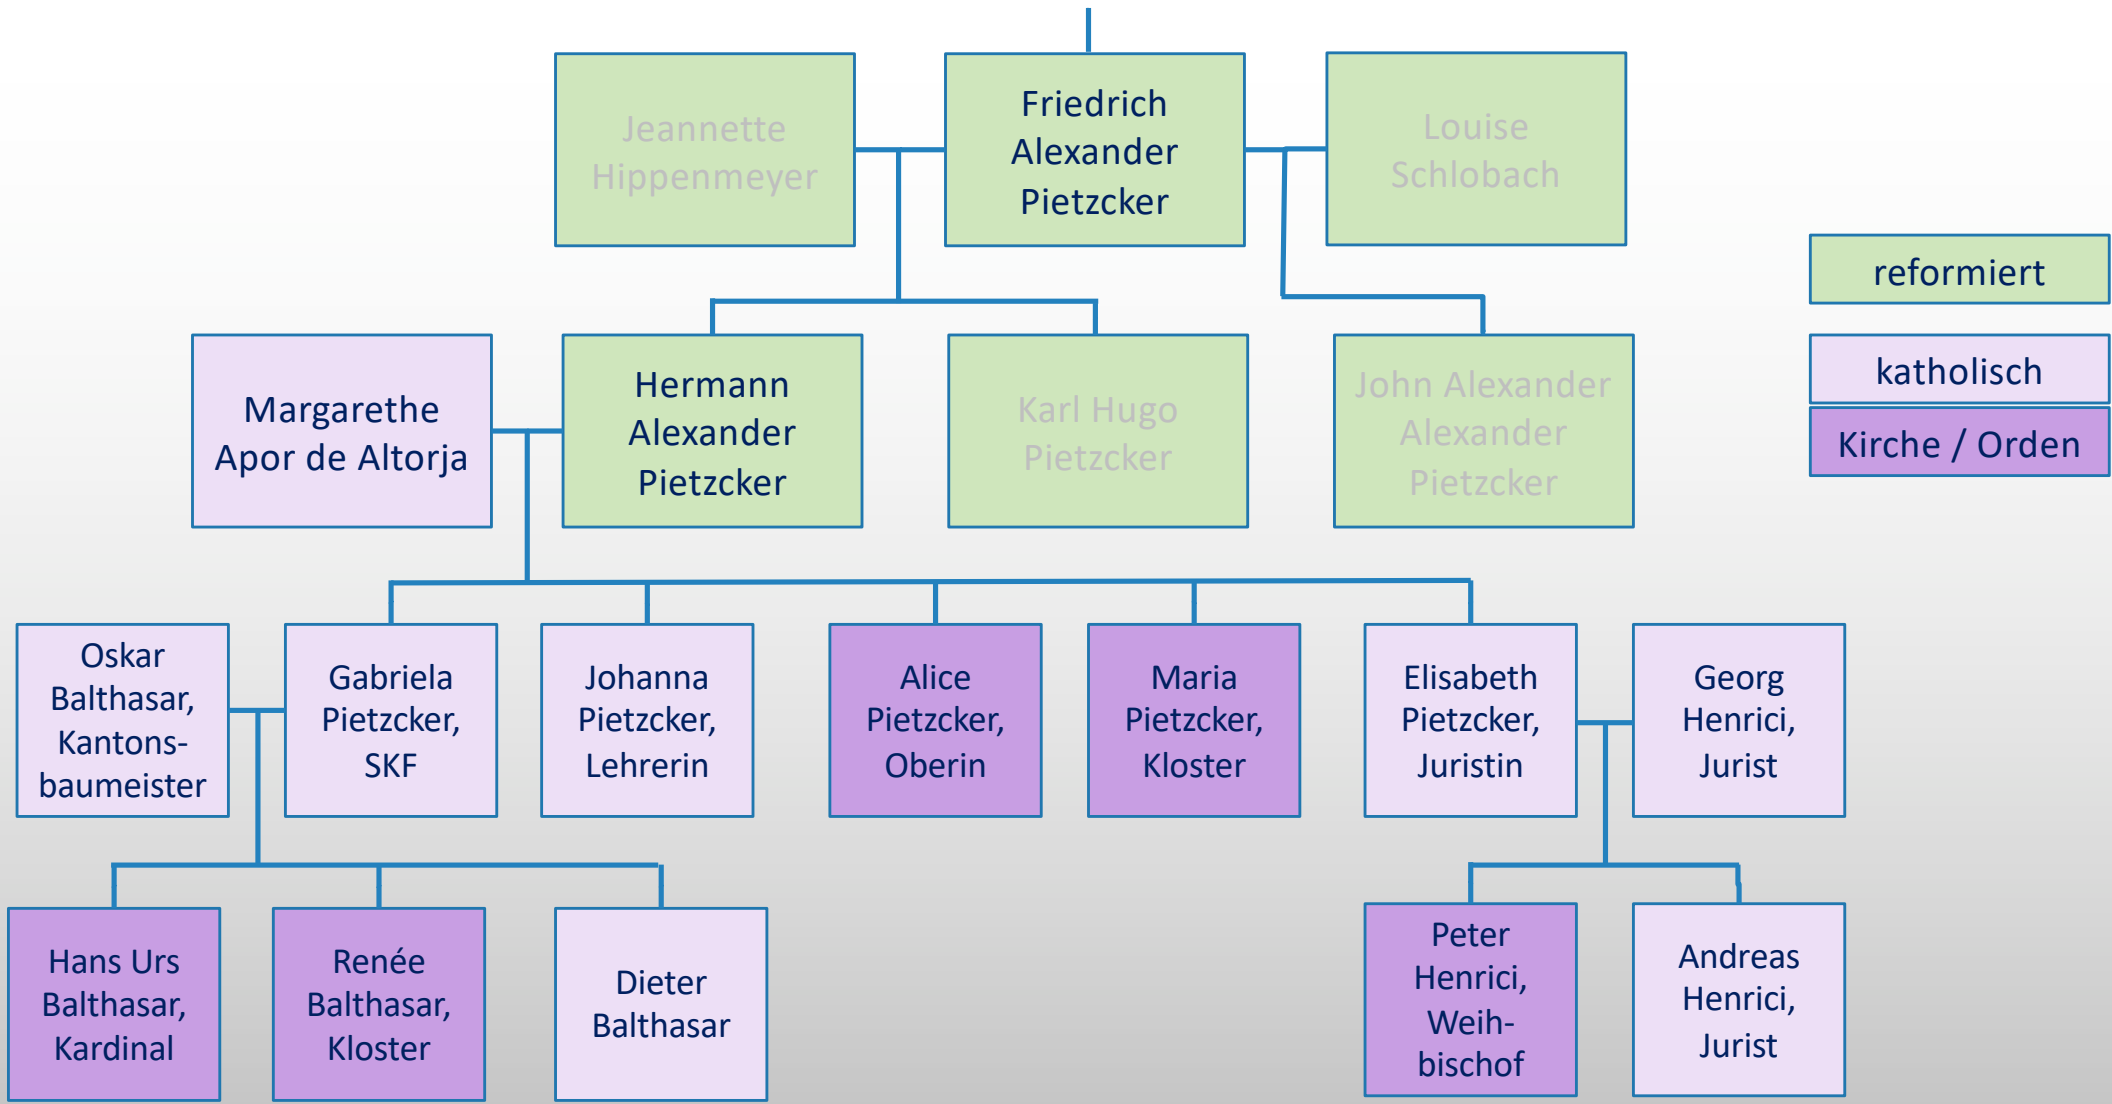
Jeannette Hippenmeyer

Friedrich Alexander Pietzcker

Louise Schlobach

reformiert

katholisch

Kirche / Orden

Margarethe Apor de Altorja

Hermann Alexander Pietzcker

Karl Hugo Pietzcker

John Alexander Alexander Pietzcker

Oskar Balthasar, Kantonsbaumeister

Gabriela Pietzcker, SKF

Johanna Pietzcker, Lehrerin

Alice Pietzcker, Oberin

Maria Pietzcker, Kloster

Elisabeth Pietzcker, Juristin

Georg Henrici, Jurist

Hans Urs Balthasar, Kardinal

Renée Balthasar, Kloster

Dieter Balthasar

Peter Henrici, Weihbischof

Andreas Henrici, Jurist